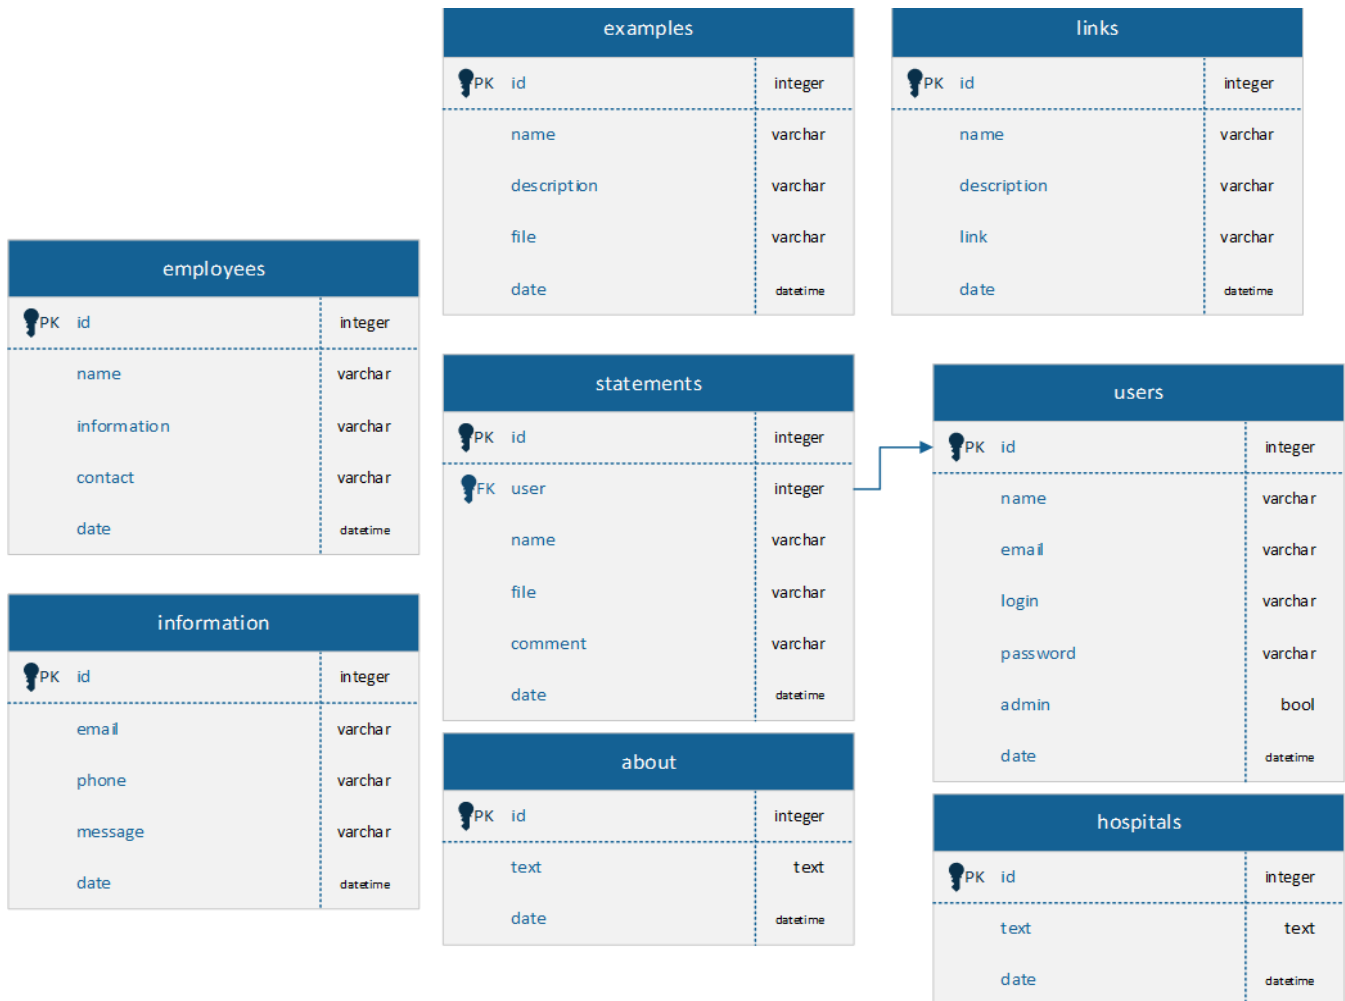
employees

| | | |
|---|---|---|
| PK | id | integer |
| | name | varchar |
| | information | varchar |
| | contact | varchar |
| | date | datetime |

information

| | | |
|---|---|---|
| PK | id | integer |
| | email | varchar |
| | phone | varchar |
| | message | varchar |
| | date | datetime |

examples

| | | |
|---|---|---|
| PK | id | integer |
| | name | varchar |
| | description | varchar |
| | file | varchar |
| | date | datetime |

statements

| | | |
|---|---|---|
| PK | id | integer |
| FK | user | integer |
| | name | varchar |
| | file | varchar |
| | comment | varchar |
| | date | datetime |

about

| | | |
|---|---|---|
| PK | id | integer |
| | text | text |
| | date | datetime |

links

| | | |
|---|---|---|
| PK | id | integer |
| | name | varchar |
| | description | varchar |
| | link | varchar |
| | date | datetime |

users

| | | |
|---|---|---|
| PK | id | integer |
| | name | varchar |
| | email | varchar |
| | login | varchar |
| | password | varchar |
| | admin | bool |
| | date | datetime |

hospitals

| | | |
|---|---|---|
| PK | id | integer |
| | text | text |
| | date | datetime |